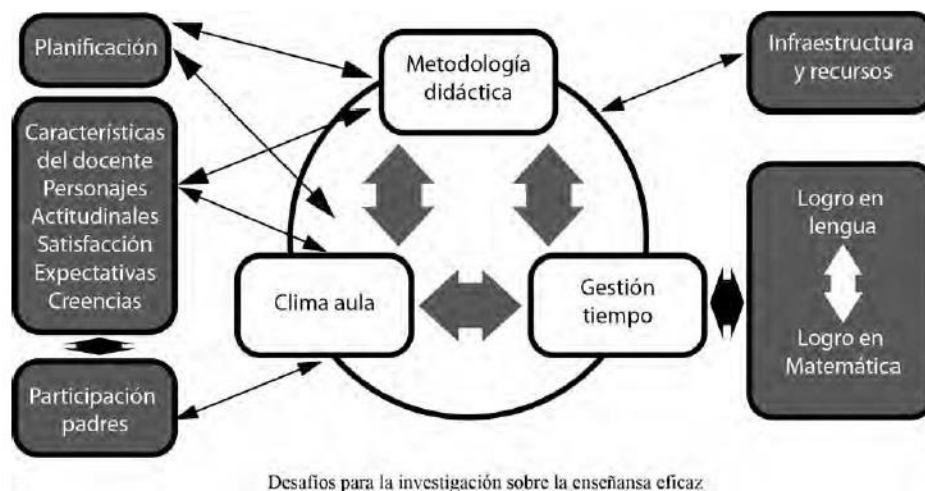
Planificación

Características del docente
Personajes
Actitudinales
Satisfacción
Expectativas
Creencias

Participación padres

Metodología didáctica

Clima aula

Gestión tiempo

Infraestructura y recursos

Logro en lengua

Logro en Matemática

Desafios para la investigación sobre la enseñansa eficaz